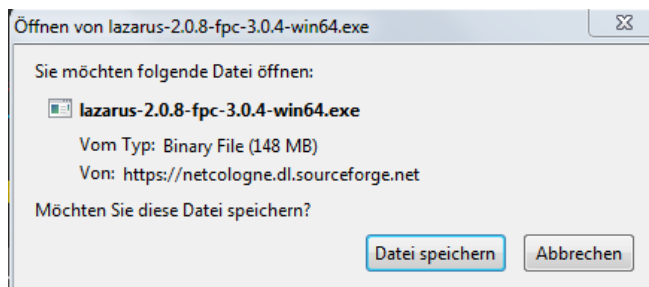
Öffnen von lazarus-2.0.8-fpc-3.0.4-win64.exe

Sie möchten folgende Datei öffnen:

lazarus-2.0.8-fpc-3.0.4-win64.exe

Vom Typ: Binary File (148 MB)

Von: https://netcologne.dl.sourceforge.net

Möchten Sie diese Datei speichern?

Datei speichern

Abbrechen